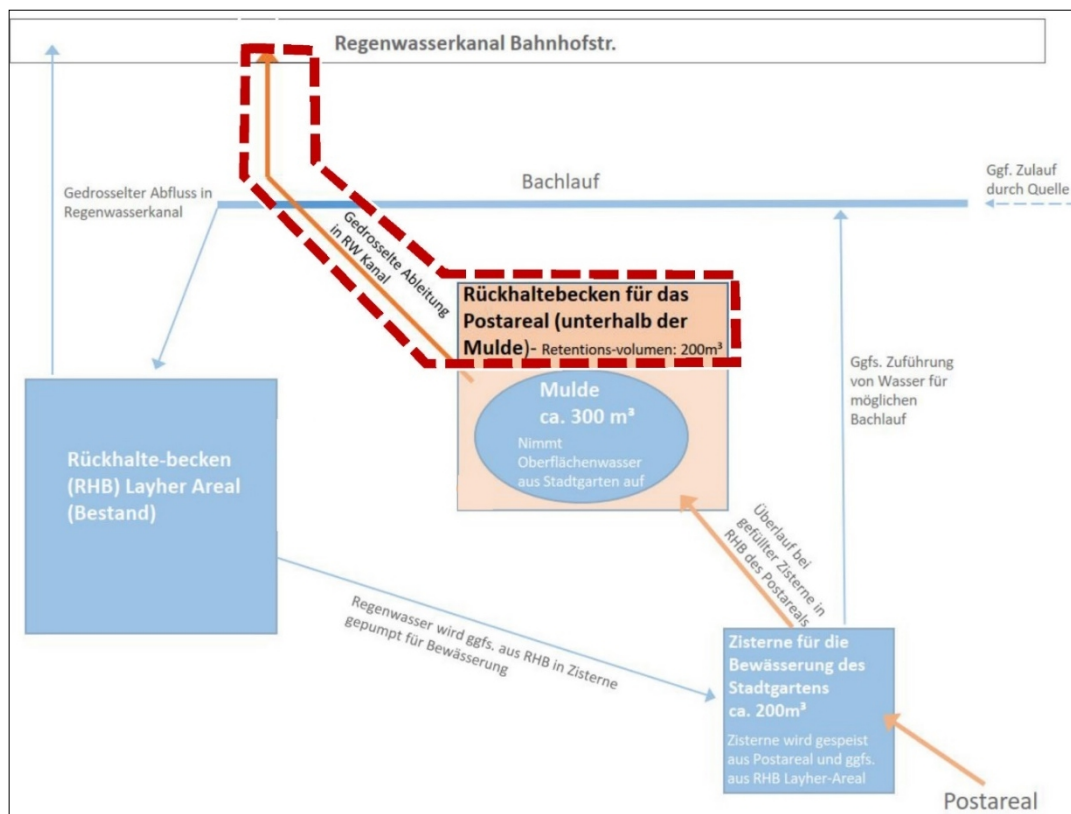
Regenwasserkanal Bahnhofstr.

Gedrosselter Abfluss in Regenwasserkanal

Bachlauf

Ggf. Zulauf durch Quelle

Gedrosselte Ableitung in RW Kanal

Rückhaltebecken für das Postareal (unterhalb der Mulde)- Retentions-volumen: 200m³

Mulde ca. 300 m³

Nimmt Oberflächenwasser aus Stadtgarten auf

Ggfs. Zuführung von Wasser für möglichen Bachlauf

Rückhalte-becken (RHB) Layher Areal (Bestand)

Überlauf bei gefüllter Zisterne in RHB des Postareals

Regenwasser wird ggfs. aus RHB in Zisterne gepumpt für Bewässerung

Zisterne für die Bewässerung des Stadtgartens ca. 200m³

Zisterne wird gespeist aus Postareal und ggfs. aus RHB Layher-Areal

Postareal